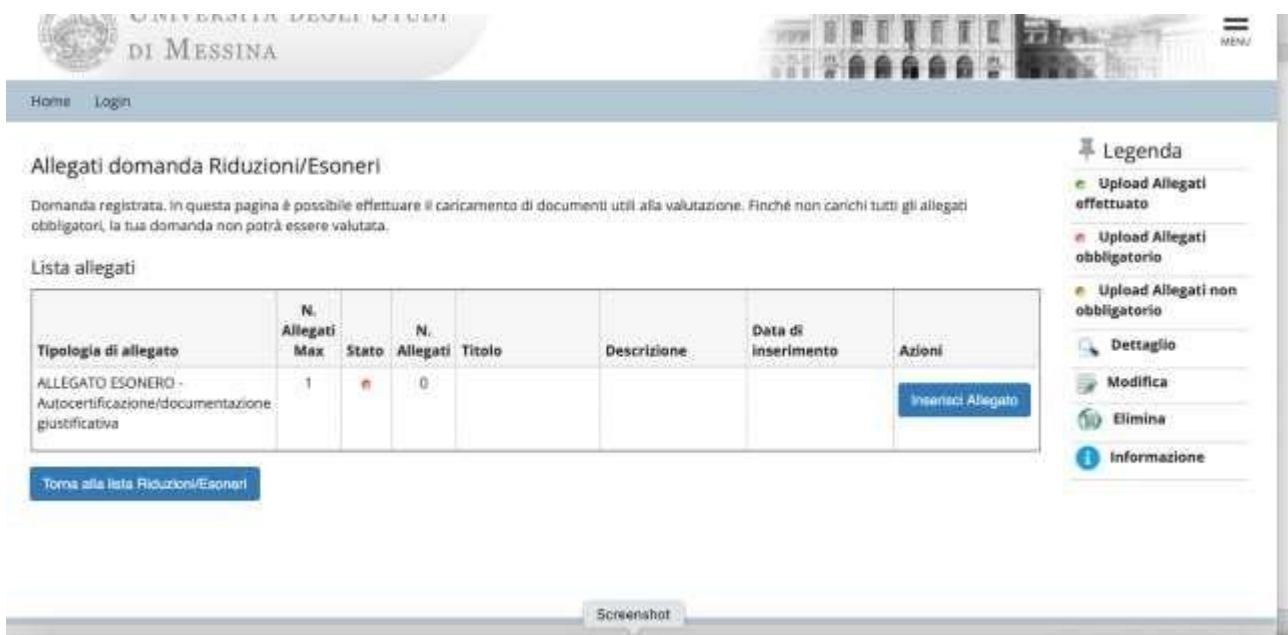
UNIVERSITÀ DEGLI STUDI DI MESSINA

MENU

Home Login

Allegati domanda Riduzioni/Esoneri

Domanda registrata. In questa pagina è possibile effettuare il caricamento di documenti utili alla valutazione. Finché non carichi tutti gli allegati obbligatori, la tua domanda non potrà essere valutata.

Lista allegati

| Tipologia di allegato | N. Allegati Max | Stato | N. Allegati | Titolo | Descrizione | Data di inserimento | Azioni |
|---|---|---|---|---|---|---|---|
| ALLEGATO ESONERO - Autocertificazione/documentazione giustificativa | 1 | | 0 | | | | Inserisci Allegato |

Torna alla lista Riduzioni/Esoneri

Legenda

Upload Allegati effettuato

Upload Allegati obbligatorio

Upload Allegati non obbligatorio

Dettaglio

Modifica

Elimina

Informazione

Screenshot